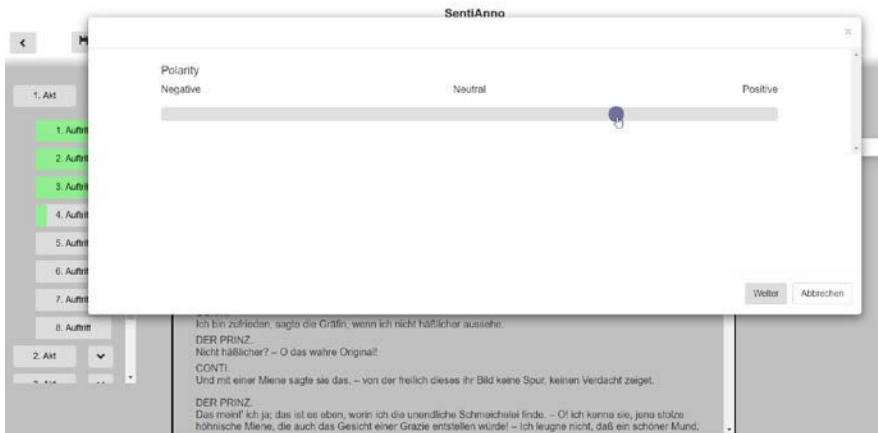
SentiAnno

<

×

Polarity

Negative

Neutral

Positive

1. Akt

1. Auftritt

2. Auftritt

3. Auftritt

4. Auftritt

5. Auftritt

6. Auftritt

7. Auftritt

8. Auftritt

2. Akt

3. Akt

Weiter

Abbrechen

Ich bin zufrieden, sagte die Gräfin, wenn ich nicht häßlicher aussehe.

DER PRINZ.
Nicht häßlicher? – O das wahre Original!

CONTI.
Und mit einer Miene sagte sie das, – von der freilich dieses ihr Bild keine Spur, keinen Verdacht zeiget.

DER PRINZ.
Das meint' ich ja; das ist es eben, worin ich die unendliche Schmeichelei finde. – O! ich kenne sie, jene stolze höhnische Miene, die auch das Gesicht einer Grazie entstellen würde! – Ich leugne nicht, daß ein schöner Mund,